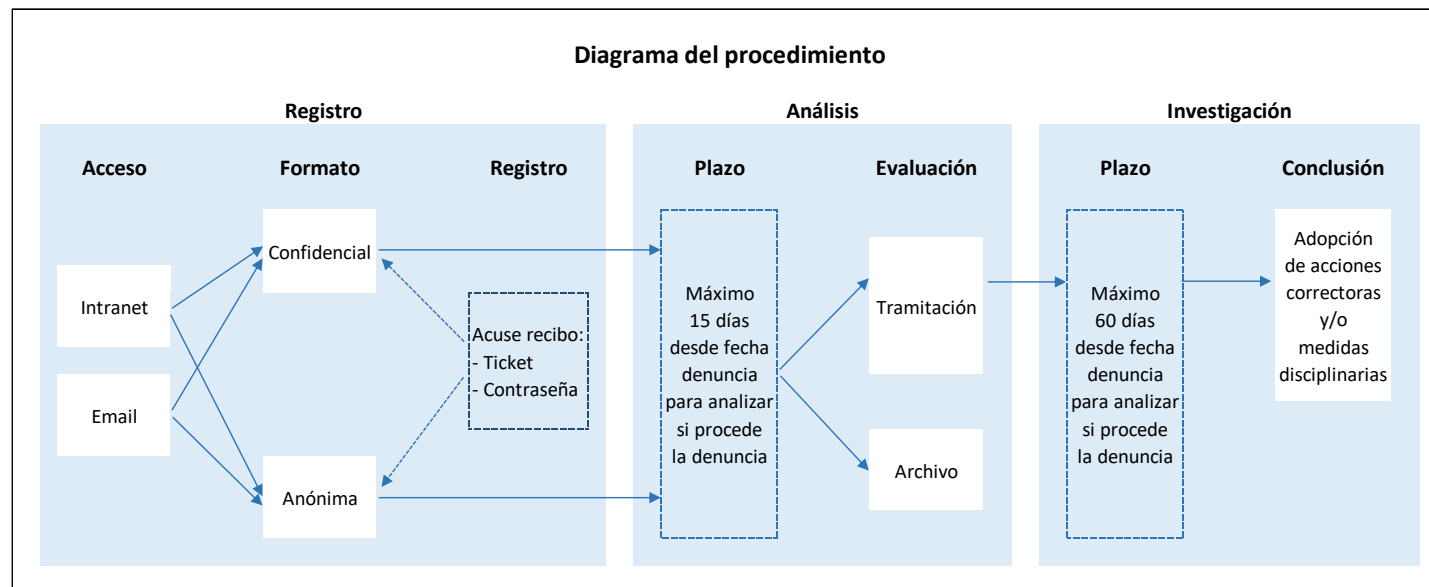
Diagrama del procedimiento

Registro

Acceso

Formato

Registro

Confidencial

Intranet

Email

Acuse recibo:
- Ticket
- Contraseña

Anónima

Análisis

Plazo

Evaluación

Máximo 15 días desde fecha denuncia para analizar si procede la denuncia

Tramitación

Archivo

Investigación

Plazo

Conclusión

Máximo 60 días desde fecha denuncia para analizar si procede la denuncia

Adopción de acciones correctoras y/o medidas disciplinarias